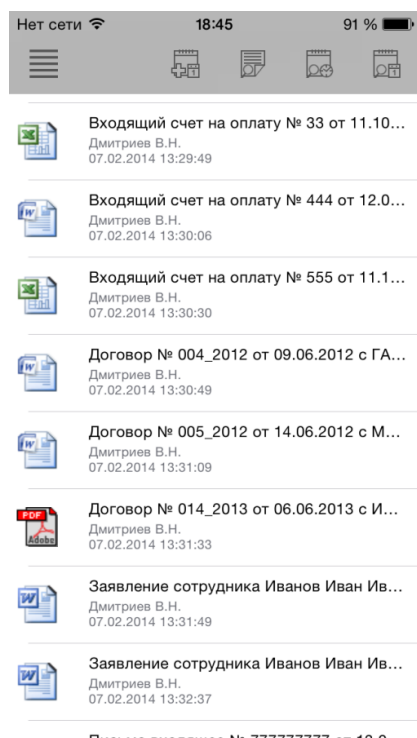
Нет сети 18:45 91 %

Входящий счет на оплату № 33 от 11.10...
Дмитриев В.Н.
07.02.2014 13:29:49

Входящий счет на оплату № 444 от 12.0...
Дмитриев В.Н.
07.02.2014 13:30:06

Входящий счет на оплату № 555 от 11.1...
Дмитриев В.Н.
07.02.2014 13:30:30

Договор № 004_2012 от 09.06.2012 с ГА...
Дмитриев В.Н.
07.02.2014 13:30:49

Договор № 005_2012 от 14.06.2012 с М...
Дмитриев В.Н.
07.02.2014 13:31:09

PDF Adobe
Договор № 014_2013 от 06.06.2013 с И...
Дмитриев В.Н.
07.02.2014 13:31:33

Заявление сотрудника Иванов Иван Ив...
Дмитриев В.Н.
07.02.2014 13:31:49

Заявление сотрудника Иванов Иван Ив...
Дмитриев В.Н.
07.02.2014 13:32:37

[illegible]